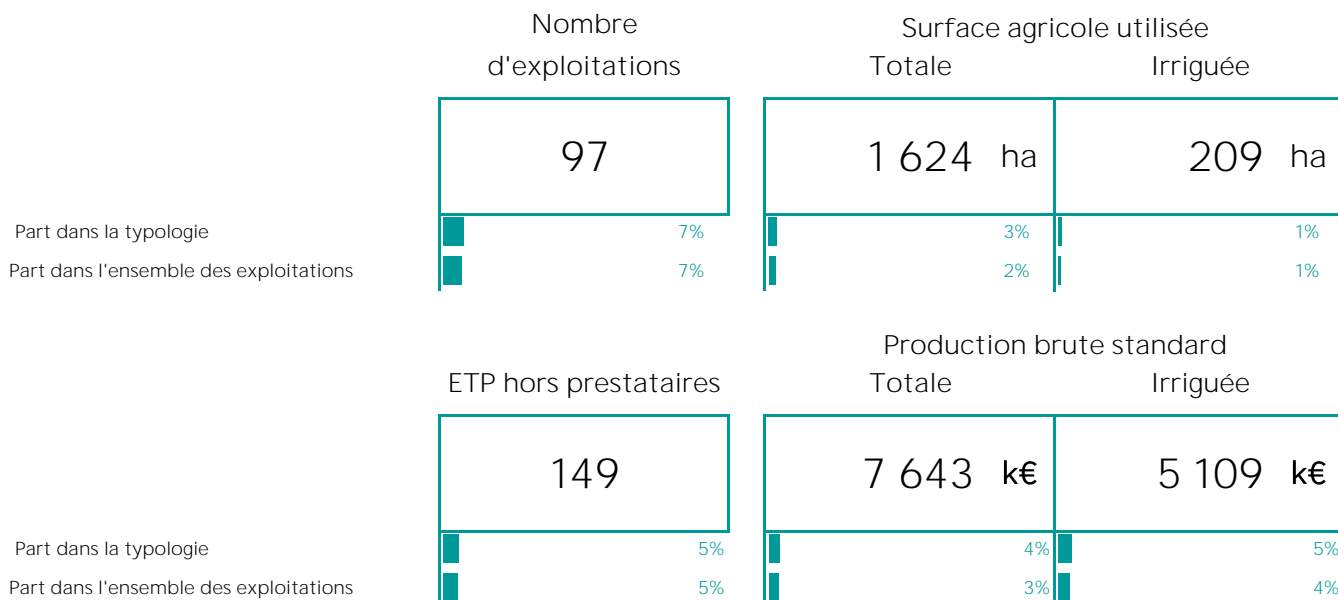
Nombre d'exploitations

Surface agricole utilisée
Totale
Irriguée

97

1 624 ha

209 ha

Part dans la typologie 7% 3% 1%
Part dans l'ensemble des exploitations 7% 2% 1%

ETP hors prestataires

Production brute standard
Totale
Irriguée

149

7 643 k€

5 109 k€

Part dans la typologie 5% 4% 5%
Part dans l'ensemble des exploitations 5% 3% 4%